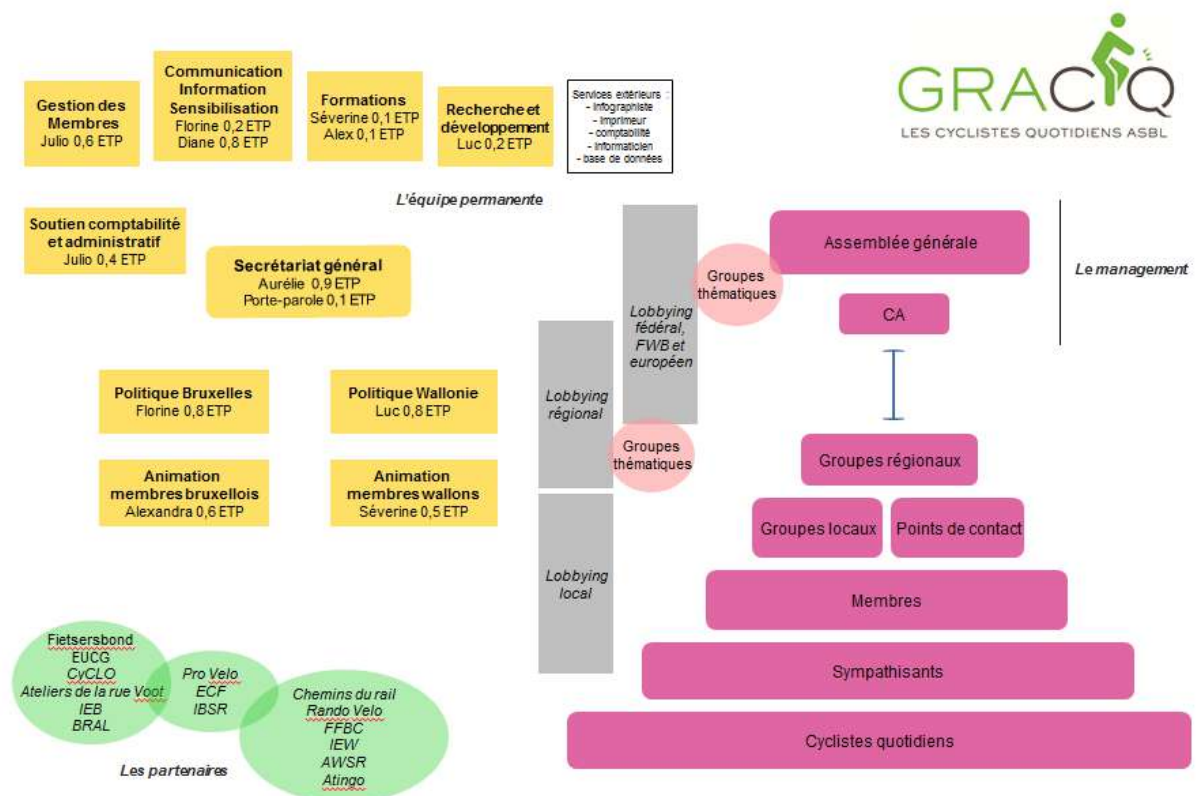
Gestion des Membres
Julio 0,6 ETP

Communication Information Sensibilisation
Florine 0,2 ETP
Diane 0,8 ETP

Formations
Séverine 0,1 ETP
Alex 0,1 ETP

Recherche et développement
Luc 0,2 ETP

Services extérieurs :
- infographiste
- imprimeur
- comptabilité
- informaticien
- base de données

GRACQ
LES CYCLISTES QUOTIDIENS ASBL

L'équipe permanente

Soutien comptabilité et administratif
Julio 0,4 ETP

Secrétariat général
Aurélie 0,9 ETP
Porte-parole 0,1 ETP

Politique Bruxelles
Florine 0,8 ETP

Politique Wallonie
Luc 0,8 ETP

Animation membres bruxellois
Alexandra 0,6 ETP

Animation membres wallons
Séverine 0,5 ETP

Lobbying fédéral, FWB et européen

Groupes thématiques

Lobbying régional

Groupes thématiques

Lobbying local

Assemblée générale

Le management

CA

Groupes régionaux

Groupes locaux

Points de contact

Membres

Sympathisants

Cyclistes quotidiens

Fietsersbond
EUCG
CyCLO
Ateliers de la rue Voot
IEB
BRAL

Pro Velo
ECF
IBSR

Chemins du rail
Rando Velo
FFBC
IEW
AWSR
Atingo

Les partenaires